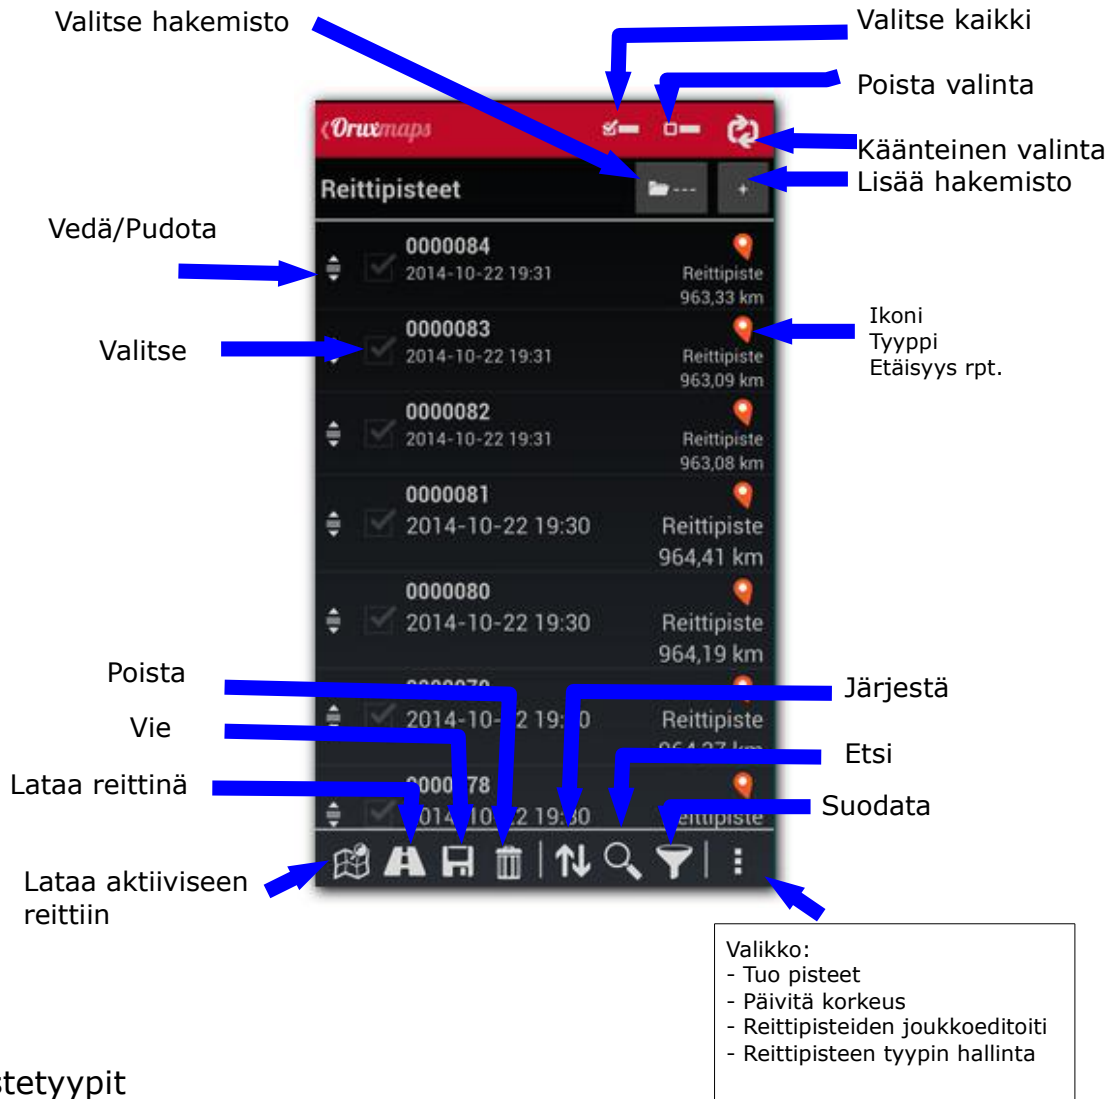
Valitse hakemisto
Valitse kaikki
Poista valinta
Käänteinen valinta
Lisää hakemisto

Orux maps

Reittipisteet

Vedä/Pudota

Valitse

Ikoni
Tyyppi
Etäisyys rpt.

0000084
2014-10-22 19:31
Reittipiste
963,33 km

0000083
2014-10-22 19:31
Reittipiste
963,09 km

0000082
2014-10-22 19:31
Reittipiste
963,08 km

0000081
2014-10-22 19:30
Reittipiste
964,41 km

0000080
2014-10-22 19:30
Reittipiste
964,19 km

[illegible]
2014-10-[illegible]2 19:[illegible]0
Reittipiste
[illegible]

000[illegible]78
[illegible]014-10-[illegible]2 19:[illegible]0
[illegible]eittipiste

Poista
Vie
Lataa reittinä
Järjestä
Etsi
Suodata

Lataa aktiiviseen reittiin

Valikko:
- Tuo pisteet
- Päivitä korkeus
- Reittipisteiden joukkoeditoiti
- Reittipisteen tyypin hallinta

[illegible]stetyypit